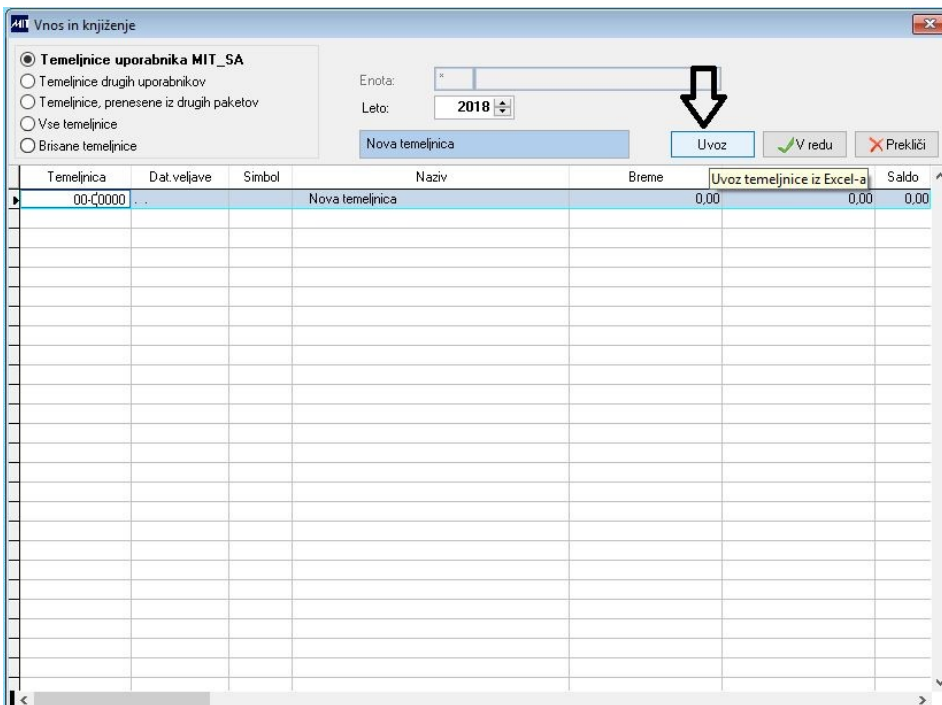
MIT Vnos in knjiženje

Temeljnice uporabnika MIT_SA
Temeljnice drugih uporabnikov
Temeljnice, prenesene iz drugih paketov
Vse temeljnice
Brisane temeljnice

Enota: *
Leto: 2018

Nova temeljnica

Uvoz
V redu
Prekliči

Uvoz temeljnice iz Excel-a

| Temeljnica | Dat.veljave | Simbol | Naziv | Breme | | Saldo |
|---|---|---|---|---|---|---|
| 00-00000 | . . | | Nova temeljnica | 0,00 | 0,00 | 0,00 |